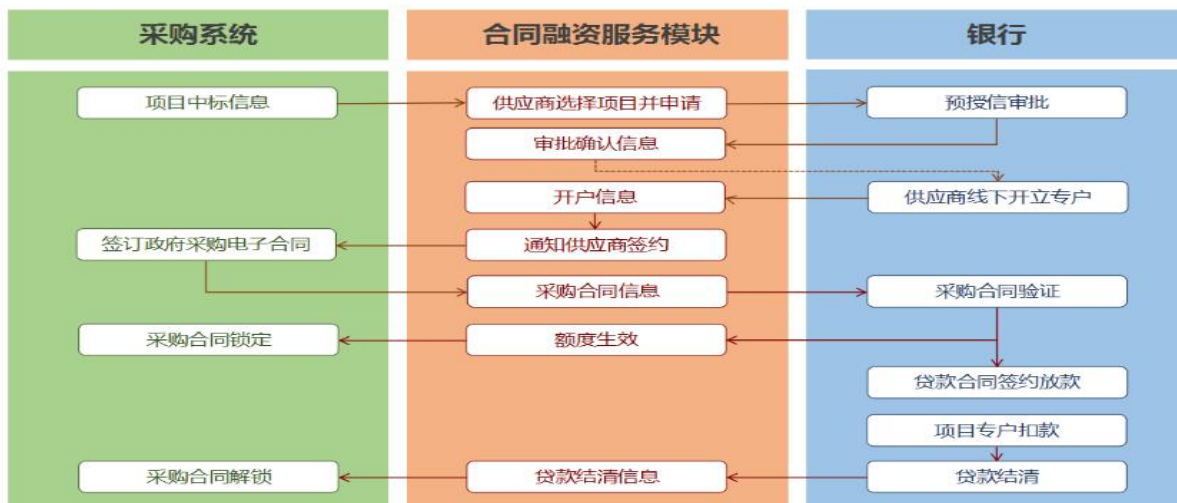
采购系统

项目中标信息

签订政府采购电子合同

采购合同锁定

采购合同解锁

合同融资服务模块

供应商选择项目并申请

审批确认信息

开户信息

通知供应商签约

采购合同信息

额度生效

贷款结清信息

银行

预授信审批

供应商线下开立专户

采购合同验证

贷款合同签约放款

项目专户扣款

贷款结清